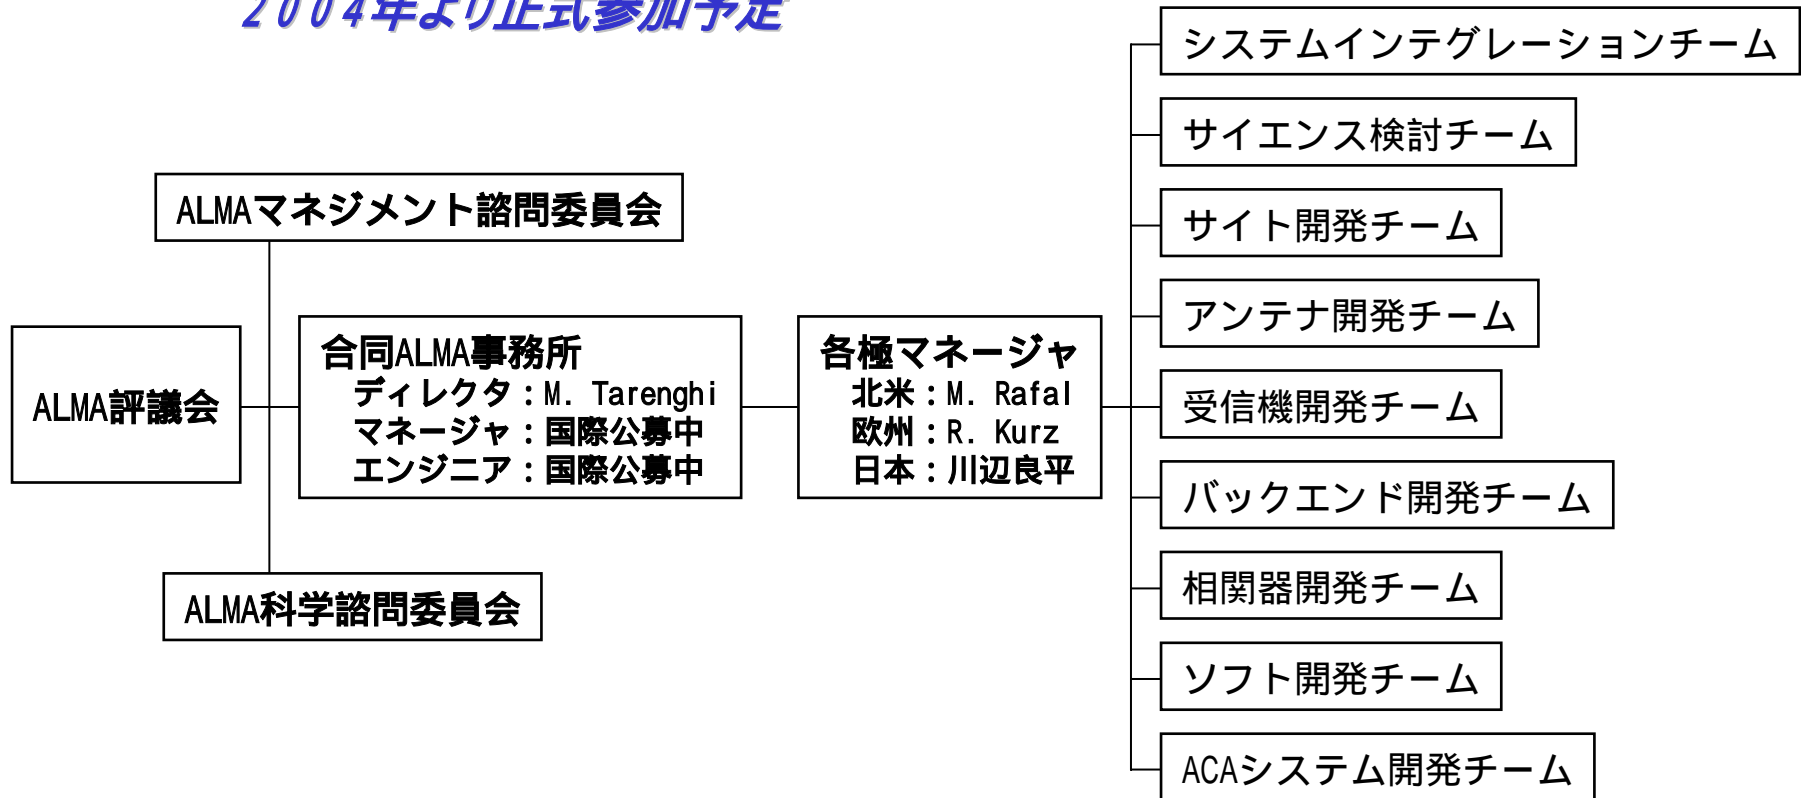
2004年より正式参加予定

ALMAマネジメント諮問委員会

ALMA評議会

合同ALMA事務所
ディレクタ：M. Tarenghi
マネージャ：国際公募中
エンジニア：国際公募中

各極マネージャ
北米：M. Rafal
欧州：R. Kurz
日本：川辺良平

ALMA科学諮問委員会

システムインテグレーションチーム

サイエンス検討チーム

サイト開発チーム

アンテナ開発チーム

受信機開発チーム

バックエンド開発チーム

相関器開発チーム

ソフト開発チーム

ACAシステム開発チーム